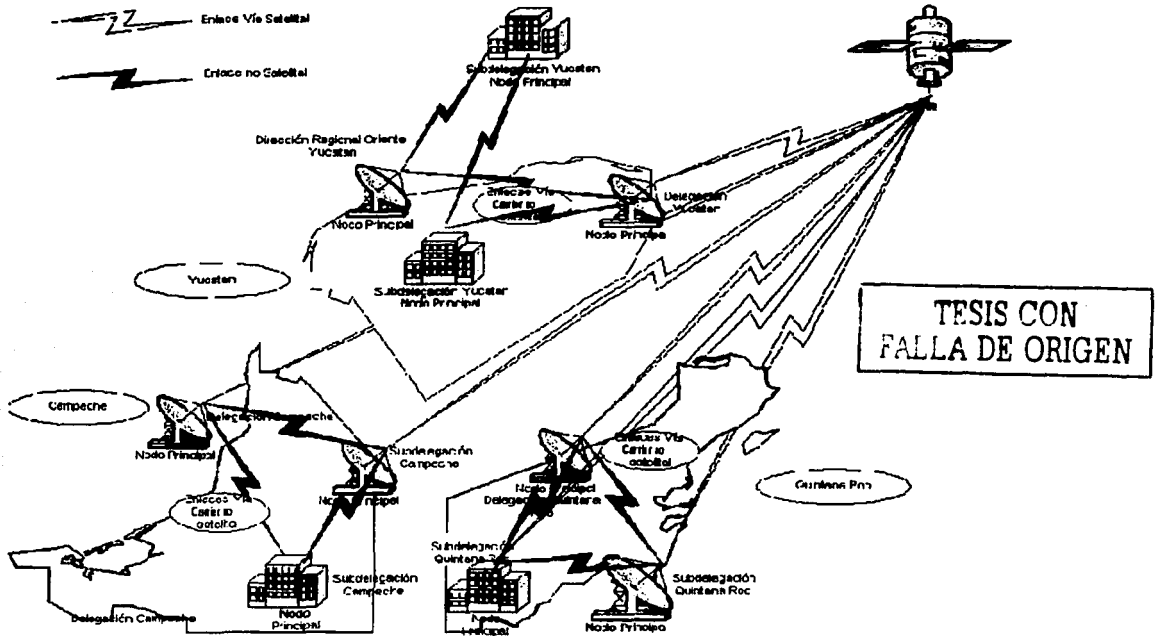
Enlace Vía Satelital

Enlace no Satelital

Subdelegación Yucatan Nodo Principal

Dirección Regional Oriente Yucatan

Nodo Principal

Enlaces Vía Cambio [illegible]

Delegación Yucatan

Nodo Principal

Subdelegación Yucatan Nodo Principal

Yucatan

TESIS CON FALLA DE ORIGEN

Campeche

Delegación Campeche

Nodo Principal

Subdelegación Campeche

Nodo Principal

Enlaces Vía Cambio satelital

Enlaces Vía Cambio satelital

Nodo Principal Delegación Quintana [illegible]

Quintana Roo

Subdelegación Quintana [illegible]

Subdelegación Campeche

Nodo Principal

Subdelegación Quintana Roo

Delegación Campeche

Nodo Principal

Nodo Principal